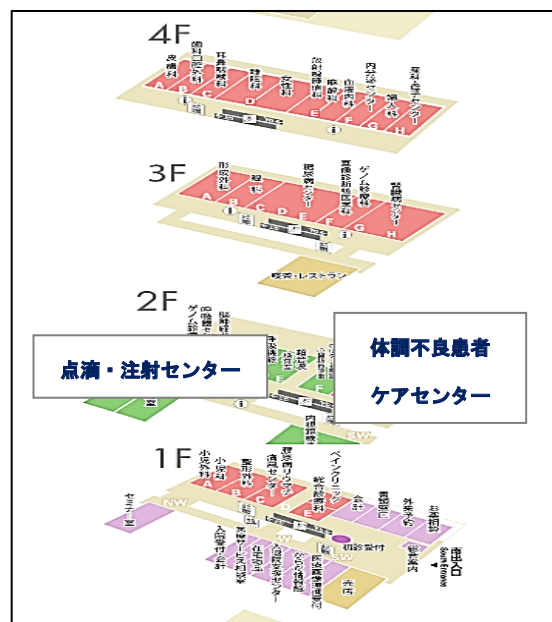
4F

皮膚科
歯科口腔外科
耳鼻咽喉科
眼科
呼吸器内科
放射線治療科
血液内科
内分泌センター
婦人科
産科
A B C D E F G H

3F

形成外科
泌尿器科
腎臓センター
東洋医学科
ゲノム診療科
脊椎センター
A B C D E F G H

喫茶・レストラン

2F

点滴・注射センター

体調不良患者

ケアセンター

1F

小児外科
小児科
整形外科
救急部
ペインクリニック
総合診療科
会計
放射線科
外来予約
お薬相談
セミナー室
入院受付
総合案内
正面入口
Main Entrance
初診受付
売店